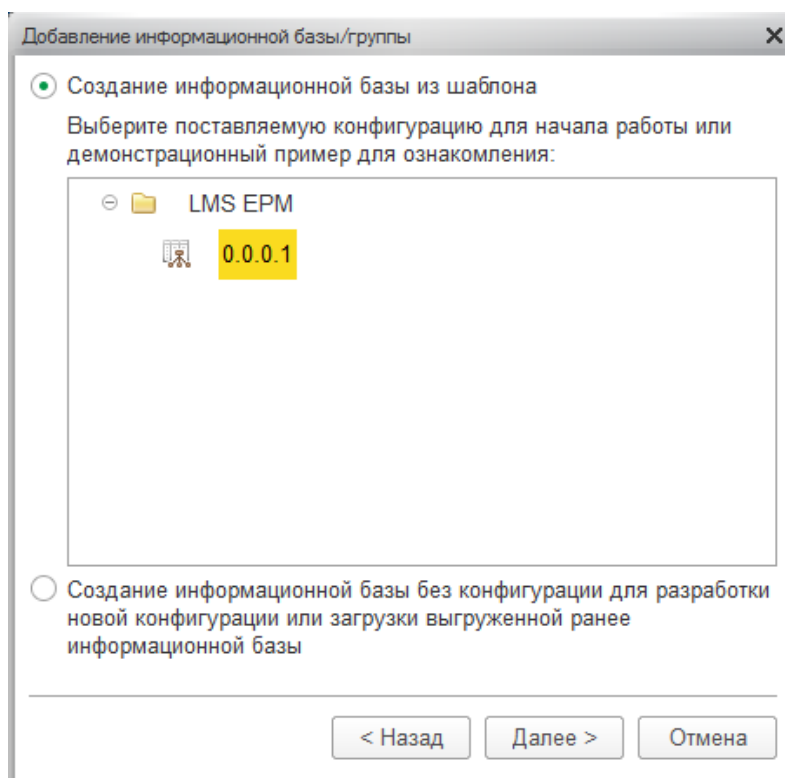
Добавление информационной базы/группы

Создание информационной базы из шаблона

Выберите поставляемую конфигурацию для начала работы или демонстрационный пример для ознакомления:

LMS EPM

0.0.0.1

Создание информационной базы без конфигурации для разработки новой конфигурации или загрузки выгруженной ранее информационной базы

< Назад
Далее >
Отмена